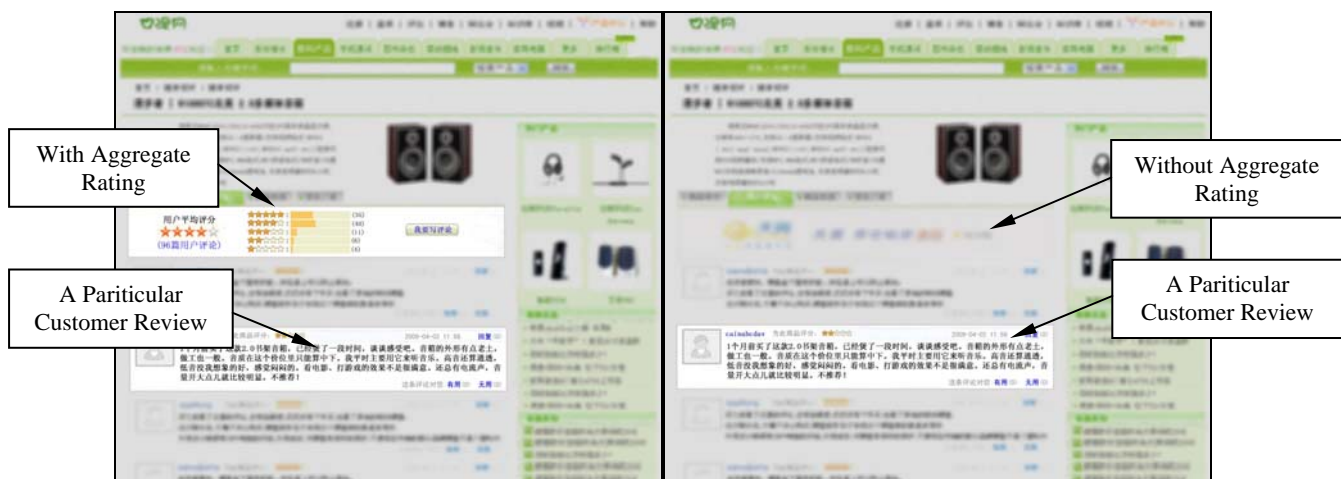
With Aggregate Rating

用户平均评分

(96篇用户评论)

我要写评论

A Pariticular Customer Review

1个月前买了这款2.0书架音箱，已经快了一段时间。谈谈感受吧。音箱的外形有点老土，做工也一般。音质在这个价位里只能算中下。我平时主要用它来听音乐。高音还算通透，低音没我想象的好，感觉闷闷的。看电影、打游戏的效果不是很满意。还总有电流声，音量开大点儿就比较明显。不推荐！

Without Aggregate Rating

A Pariticular Customer Review

1个月前买了这款2.0书架音箱，已经快了一段时间。谈谈感受吧。音箱的外形有点老土，做工也一般。音质在这个价位里只能算中下。我平时主要用它来听音乐。高音还算通透，低音没我想象的好，感觉闷闷的。看电影、打游戏的效果不是很满意。还总有电流声，音量开大点儿就比较明显。不推荐！